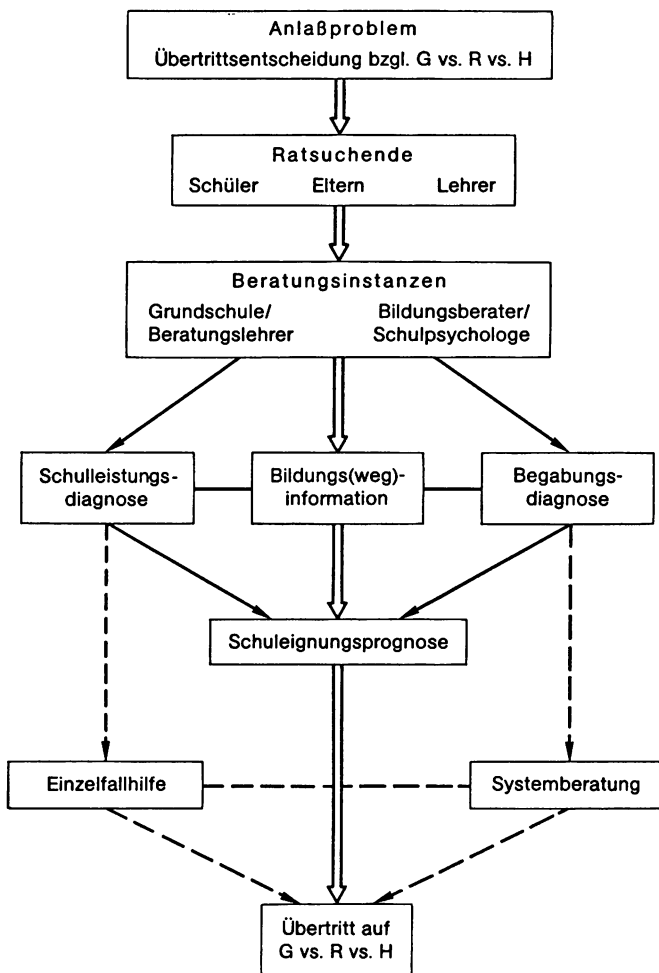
Anlaßproblem
Übertrittsentscheidung bzgl. G vs. R vs. H

Ratsuchende
Schüler Eltern Lehrer

Beratungsinstanzen
Grundschule/ Beratungslehrer
Bildungsberater/ Schulpsychologe

Schulleistungsdiagnose

Bildungs(weg)-information

Begabungsdiagnose

Schuleignungsprognose

Einzelfallhilfe

Systemberatung

Übertritt auf G vs. R vs. H